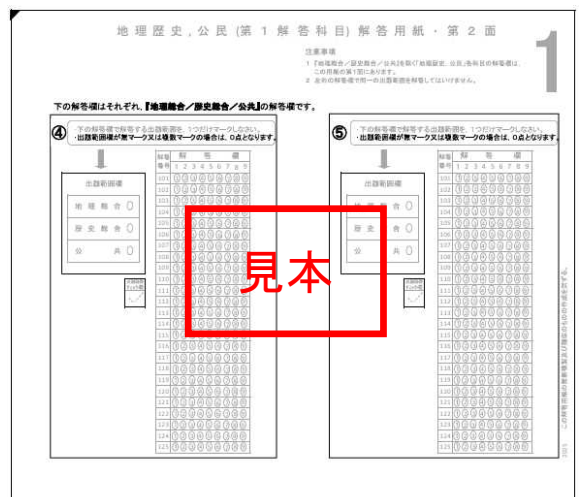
地理歴史，公民（第１解答科目）解答用紙・第２面

1

注意事項
1 「地理総合／歴史総合／公共」を除く「地理歴史，公民」各科目の解答欄は，この用紙の第1面にあります。
2 左右の解答欄で同一の出題範囲を解答してはいけません。

下の解答欄はそれぞれ，『地理総合／歴史総合／公共』の解答欄です。

④

・下の解答欄で解答する出題範囲を，1つだけマークしなさい。
・出題範囲欄が無マーク又は複数マークの場合は，0点となります。

出題範囲欄

地理総合 ○
歴史総合 ○
公共 ○

| 解答番号 | 解答欄 1 2 3 4 5 6 7 8 9 |
|---|---|
| 101 | ①②③④⑤⑥⑦⑧⑨ |
| 102 | ①②③④⑤⑥⑦⑧⑨ |
| 103 | ①②③④⑤⑥⑦⑧⑨ |
| 104 | ①②③④⑤⑥⑦⑧⑨ |
| 105 | ①②③④⑤⑥⑦⑧⑨ |
| 106 | ①②③④⑤⑥⑦⑧⑨ |
| 107 | ①②③④⑤⑥⑦⑧⑨ |
| 108 | ①②③④⑤⑥⑦⑧⑨ |
| 109 | ①②③④⑤⑥⑦⑧⑨ |
| 110 | ①②③④⑤⑥⑦⑧⑨ |
| 111 | ①②③④⑤⑥⑦⑧⑨ |
| 112 | ①②③④⑤⑥⑦⑧⑨ |
| 113 | ①②③④⑤⑥⑦⑧⑨ |
| 114 | ①②③④⑤⑥⑦⑧⑨ |
| 115 | ①②③④⑤⑥⑦⑧⑨ |
| 116 | ①②③④⑤⑥⑦⑧⑨ |
| 117 | ①②③④⑤⑥⑦⑧⑨ |
| 118 | ①②③④⑤⑥⑦⑧⑨ |
| 119 | ①②③④⑤⑥⑦⑧⑨ |
| 120 | ①②③④⑤⑥⑦⑧⑨ |
| 121 | ①②③④⑤⑥⑦⑧⑨ |
| 122 | ①②③④⑤⑥⑦⑧⑨ |
| 123 | ①②③④⑤⑥⑦⑧⑨ |
| 124 | ①②③④⑤⑥⑦⑧⑨ |
| 125 | ①②③④⑤⑥⑦⑧⑨ |

⑤

・下の解答欄で解答する出題範囲を，1つだけマークしなさい。
・出題範囲欄が無マーク又は複数マークの場合は，0点となります。

出題範囲欄

地理総合 ○
歴史総合 ○
公共 ○

| 解答番号 | 解答欄 1 2 3 4 5 6 7 8 9 |
|---|---|
| 101 | ①②③④⑤⑥⑦⑧⑨ |
| 102 | ①②③④⑤⑥⑦⑧⑨ |
| 103 | ①②③④⑤⑥⑦⑧⑨ |
| 104 | ①②③④⑤⑥⑦⑧⑨ |
| 105 | ①②③④⑤⑥⑦⑧⑨ |
| 106 | ①②③④⑤⑥⑦⑧⑨ |
| 107 | ①②③④⑤⑥⑦⑧⑨ |
| 108 | ①②③④⑤⑥⑦⑧⑨ |
| 109 | ①②③④⑤⑥⑦⑧⑨ |
| 110 | ①②③④⑤⑥⑦⑧⑨ |
| 111 | ①②③④⑤⑥⑦⑧⑨ |
| 112 | ①②③④⑤⑥⑦⑧⑨ |
| 113 | ①②③④⑤⑥⑦⑧⑨ |
| 114 | ①②③④⑤⑥⑦⑧⑨ |
| 115 | ①②③④⑤⑥⑦⑧⑨ |
| 116 | ①②③④⑤⑥⑦⑧⑨ |
| 117 | ①②③④⑤⑥⑦⑧⑨ |
| 118 | ①②③④⑤⑥⑦⑧⑨ |
| 119 | ①②③④⑤⑥⑦⑧⑨ |
| 120 | ①②③④⑤⑥⑦⑧⑨ |
| 121 | ①②③④⑤⑥⑦⑧⑨ |
| 122 | ①②③④⑤⑥⑦⑧⑨ |
| 123 | ①②③④⑤⑥⑦⑧⑨ |
| 124 | ①②③④⑤⑥⑦⑧⑨ |
| 125 | ①②③④⑤⑥⑦⑧⑨ |

見本

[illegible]